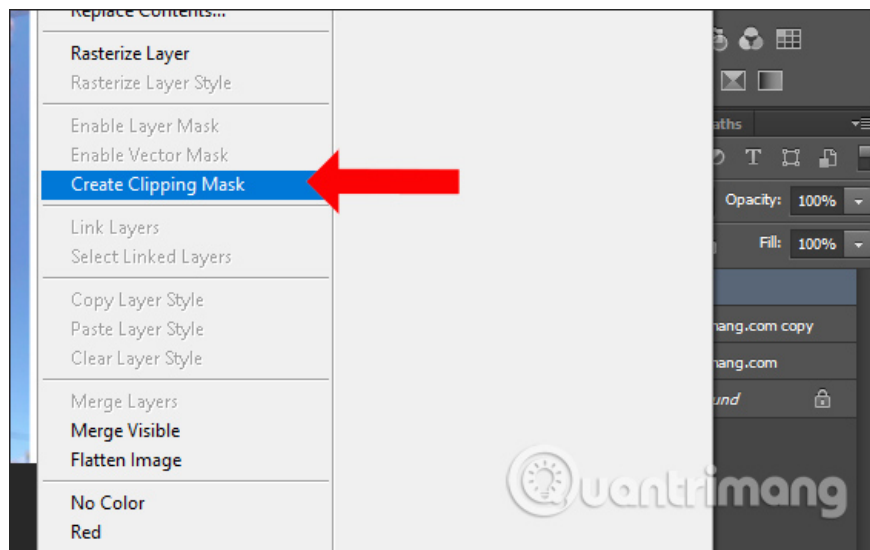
Replace Contents...
Rasterize Layer
Rasterize Layer Style
Enable Layer Mask
Enable Vector Mask
Create Clipping Mask
Link Layers
Select Linked Layers
Copy Layer Style
Paste Layer Style
Clear Layer Style
Merge Layers
Merge Visible
Flatten Image
No Color
Red

aths
Opacity: 100%
Fill: 100%
nang.com copy
nang.com
und

Quantrimang